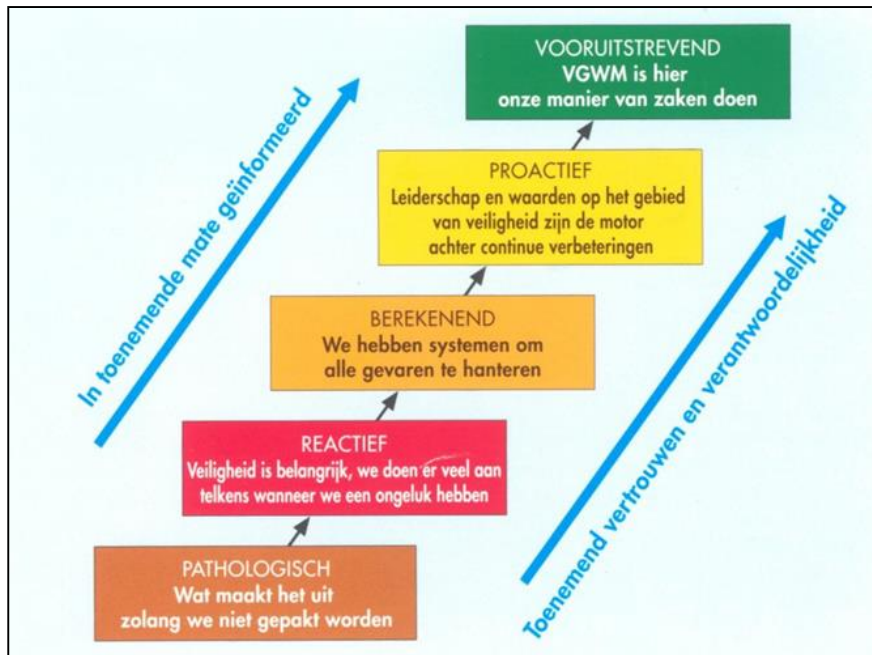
In toenemende mate geïnformeerd

VOORUITSTREVEND
VGWM is hier onze manier van zaken doen

PROACTIEF
Leiderschap en waarden op het gebied van veiligheid zijn de motor achter continue verbeteringen

BEREKENEND
We hebben systemen om alle gevaren te hanteren

REACTIEF
Veiligheid is belangrijk, we doen er veel aan telkens wanneer we een ongeluk hebben

PATHOLOGISCH
Wat maakt het uit zolang we niet gepakt worden

Toenemend vertrouwen en verantwoordelijkheid